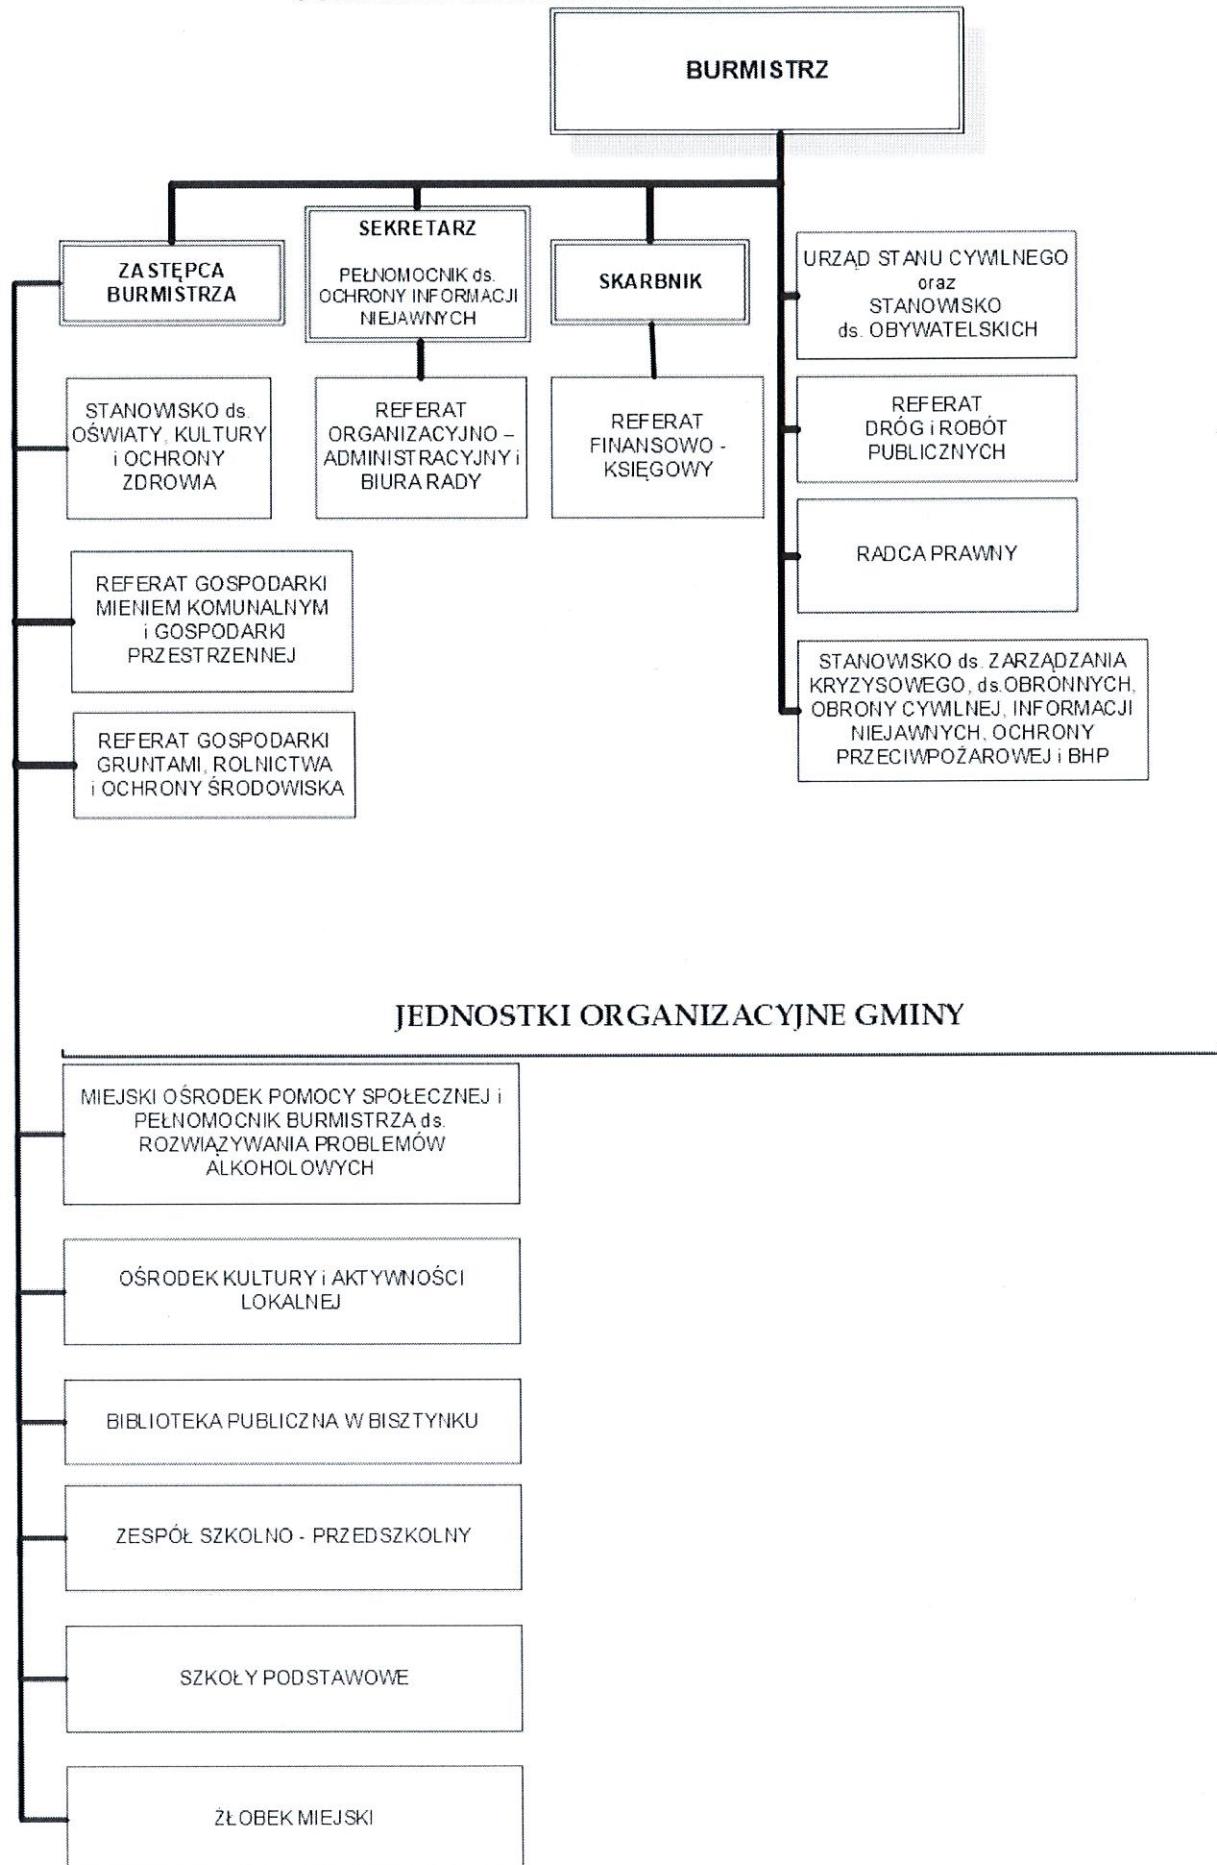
BURMISTRZ

ZASTĘPCA BURMISTRZA

SEKRETARZ

PEŁNOMOCNIK ds. OCHRONY INFORMACJI NIEJAWNYCH

SKARBNIK

URZĄD STANU CYWILNEGO oraz STANOWISKO ds. OBYWATELSKICH

STANOWISKO ds. OŚWIATY, KULTURY i OCHRONY ZDROWIA

REFERAT ORGANIZACYJNO – ADMINISTRACYJNY i BIURA RADY

REFERAT FINANSOWO - KSIĘGOWY

REFERAT DRÓG i ROBÓT PUBLICZNYCH

RADCA PRAWNY

REFERAT GOSPODARKI MIENIEM KOMUNALNYM i GOSPODARKI PRZESTRZENNEJ

STANOWISKO ds. ZARZĄDZANIA KRYZYSOWEGO, ds.OBRONNYCH, OBRONY CYWILNEJ, INFORMACJI NIEJAWNYCH, OCHRONY PRZECIWPOŻAROWEJ i BHP

REFERAT GOSPODARKI GRUNTAMI, ROLNICTWA i OCHRONY ŚRODOWISKA

JEDNOSTKI ORGANIZACYJNE GMINY

MIEJSKI OŚRODEK POMOCY SPOŁECZNEJ i PEŁNOMOCNIK BURMISTRZA ds. ROZWIĄZYWANIA PROBLEMÓW ALKOHOLOWYCH

OŚRODEK KULTURY i AKTYWNOŚCI LOKALNEJ

BIBLIOTEKA PUBLICZNA W BISZTYNKU

ZESPÓŁ SZKOLNO - PRZEDSZKOLNY

SZKOŁY PODSTAWOWE

ŻŁOBEK MIEJSKI